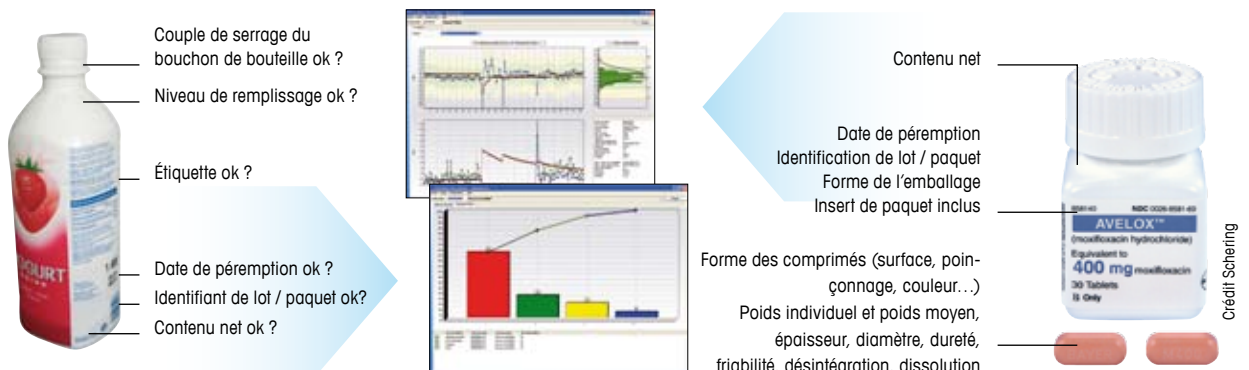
Couple de serrage du bouchon de bouteille ok ?

Niveau de remplissage ok ?

Étiquette ok ?

Date de péremption ok ?

Identifiant de lot / paquet ok?

Contenu net ok ?

YOGURT

Contenu net

Date de péremption
Identification de lot / paquet
Forme de l'emballage
Insert de paquet inclus

Forme des comprimés (surface, poinçonnage, couleur…)
Poids individuel et poids moyen, épaisseur, diamètre, dureté, friabilité, désintégration, dissolution

AVELOX™
(moxifloxacin hydrochloride)
Equivalent to
400 mg moxifloxacin
30 Tablets
℞ Only

Crédit Schering